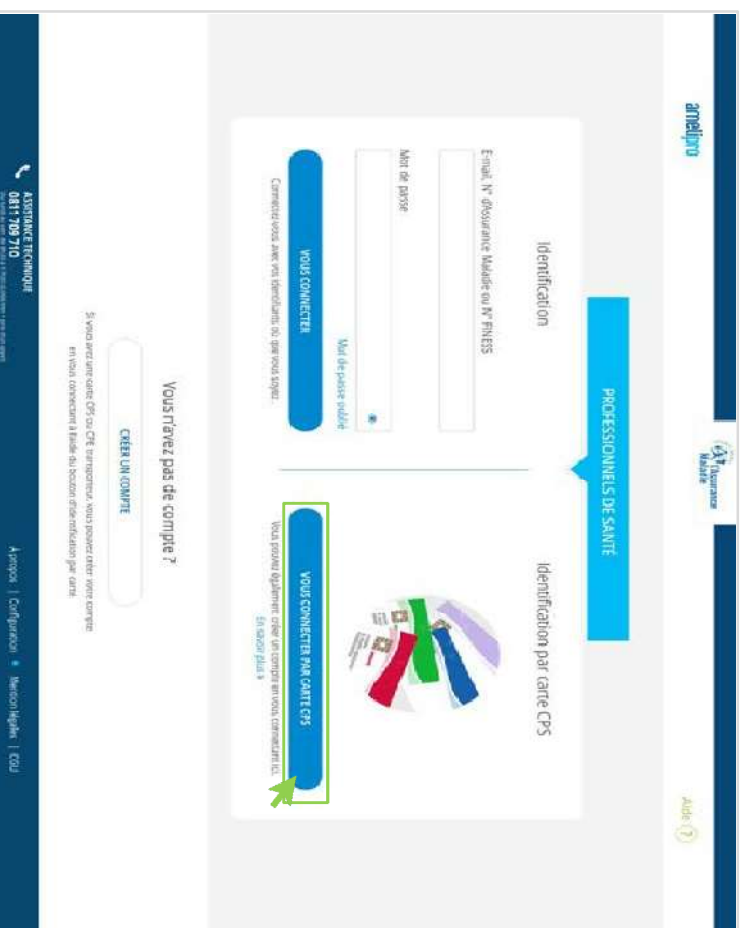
ameli pro

l'Assurance Maladie

Aide ?

PROFESSIONNELS DE SANTÉ

Identification

E-mail, N° d'Assurance Maladie ou N° FINESS

Mot de passe

Mot de passe oublié

VOUS CONNECTER

Connectez-vous avec vos identifiants, où que vous soyez.

Identification par carte CPS

VOUS CONNECTER PAR CARTE CPS

Vous pouvez également créer un compte en vous connectant ici.

En savoir plus »

Vous n'avez pas de compte ?

CRÉER UN COMPTE

Si vous avez une carte CPS ou CPE transporteur, vous pouvez créer votre compte en vous connectant à l'aide du bouton d'identification par carte.

ASSISTANCE TECHNIQUE
0811 709 710
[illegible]

A propos | Configuration | Mentions légales | CGU